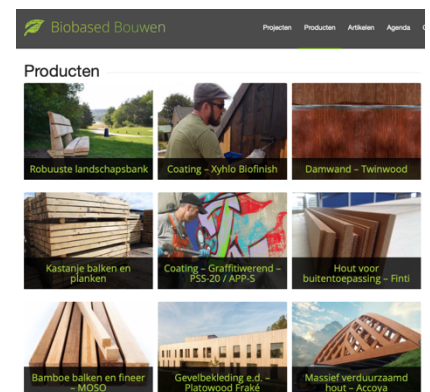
Biobased Bouwen

Projecten Producten Artikelen Agenda

Producten

Robuuste landschapsbank

Coating – Xyhlo Biofinish

Damwand – Twinwood

Kastanje balken en planken

Coating – Graffitiwerend – PSS-20 / APP-S

Hout voor buitentoepassing – Finti

Bamboe balken en fineer – MOSO

Gevelbekleding e.d. – Platowood Fraké

Massief verduurzaamd hout – Accoya